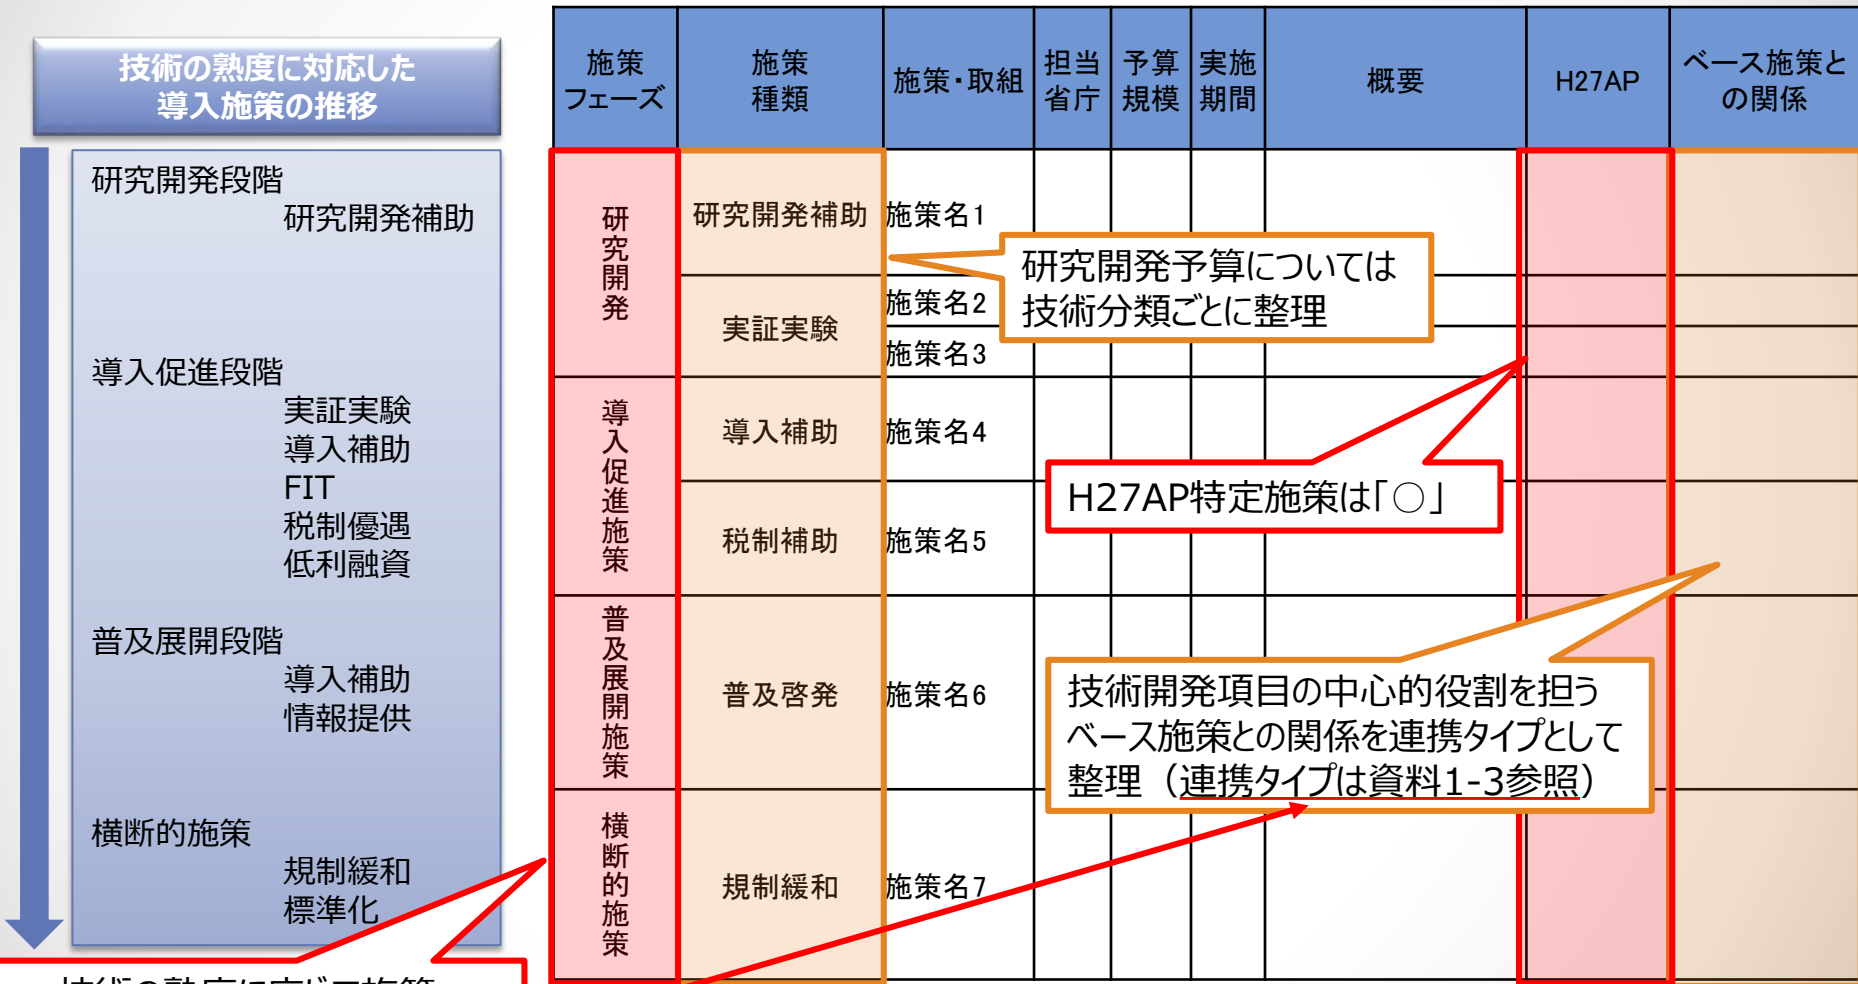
技術の熟度に対応した導入施策の推移

研究開発段階
研究開発補助

導入促進段階
実証実験
導入補助
FIT
税制優遇
低利融資

普及展開段階
導入補助
情報提供

横断的施策
規制緩和
標準化

| 施策フェーズ | 施策種類 | 施策・取組 | 担当省庁 | 予算規模 | 実施期間 | 概要 | H27AP | ベース施策との関係 |
|---|---|---|---|---|---|---|---|---|
| 研究開発 | 研究開発補助 | 施策名1 | | | | | | |
| | 実証実験 | 施策名2 | | | | | | |
| | | 施策名3 | | | | | | |
| 導入促進施策 | 導入補助 | 施策名4 | | | | | | |
| | 税制補助 | 施策名5 | | | | | | |
| 普及展開施策 | 普及啓発 | 施策名6 | | | | | | |
| 横断的施策 | 規制緩和 | 施策名7 | | | | | | |

研究開発予算については技術分類ごとに整理

H27AP特定施策は「○」

技術開発項目の中心的役割を担うベース施策との関係を連携タイプとして整理（連携タイプは資料1-3参照）

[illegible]